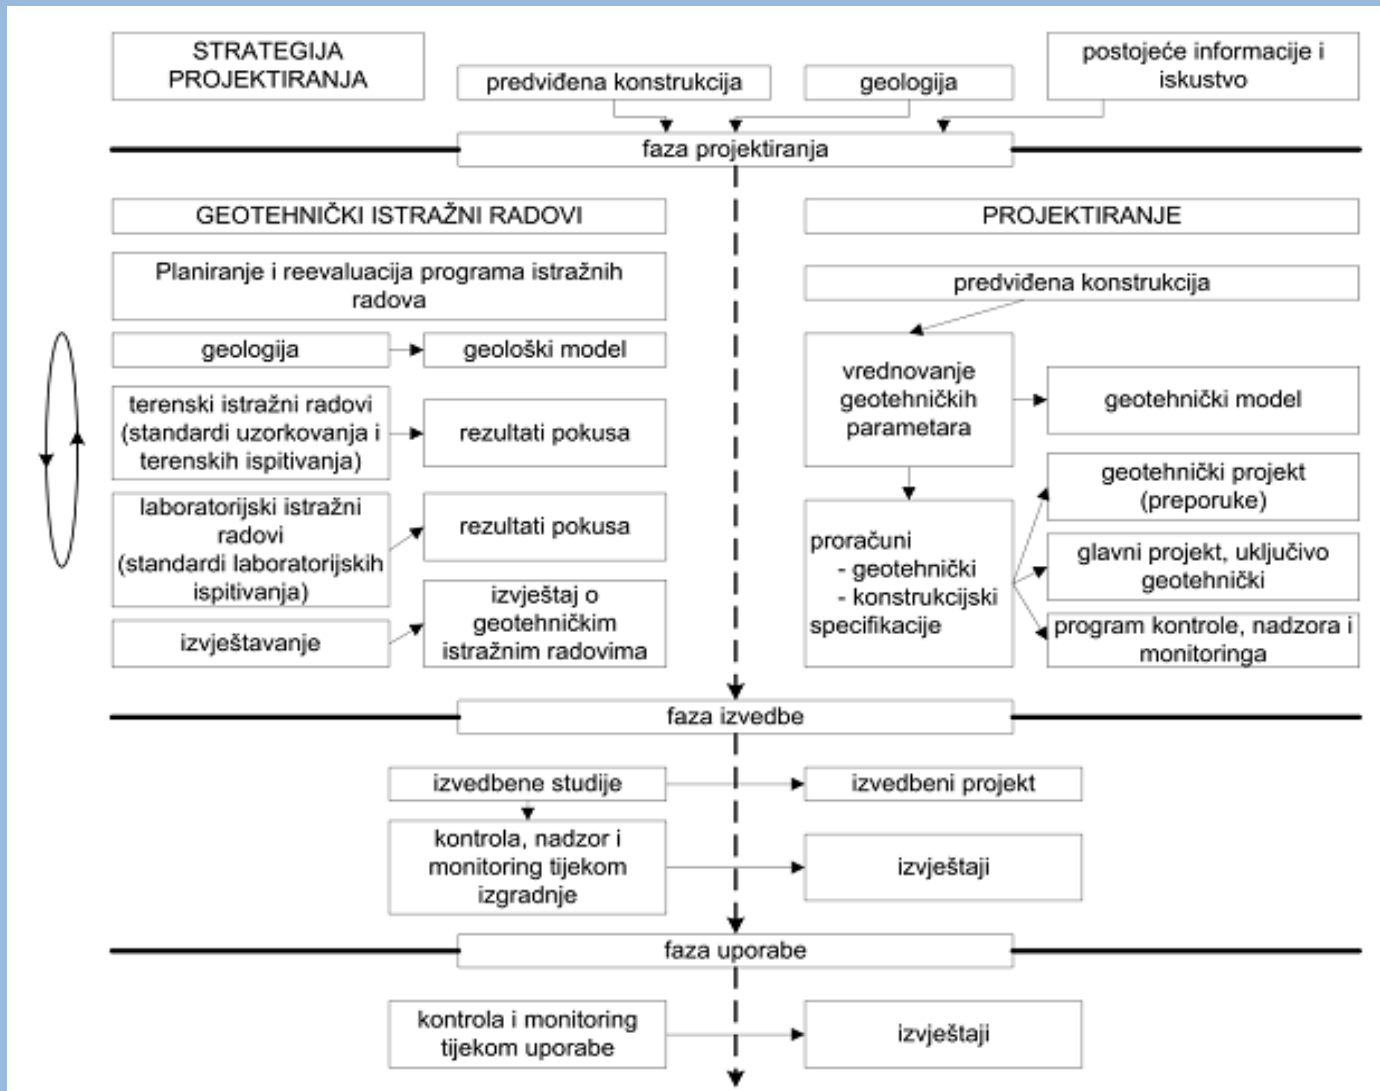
STRATEGIJA PROJEKTIRANJA

predviđena konstrukcija

geologija

postojeće informacije i iskustvo

faza projektiranja

GEOTEHNIČKI ISTRAŽNI RADOVI

PROJEKTIRANJE

Planiranje i reevaluacija programa istražnih radova

predviđena konstrukcija

geologija

geološki model

vrednovanje geotehničkih parametara

geotehnički model

terenski istražni radovi (standardi uzorkovanja i terenskih ispitivanja)

rezultati pokusa

geotehnički projekt (preporuke)

laboratorijski istražni radovi (standardi laboratorijskih ispitivanja)

rezultati pokusa

proračuni
- geotehnički
- konstrukcijski
specifikacije

glavni projekt, uključivo geotehnički

izvještavanje

izvještaj o geotehničkim istražnim radovima

program kontrole, nadzora i monitoringa

faza izvedbe

izvedbene studije

izvedbeni projekt

kontrola, nadzor i monitoring tijekom izgradnje

izvještaji

faza uporabe

kontrola i monitoring tijekom uporabe

izvještaji